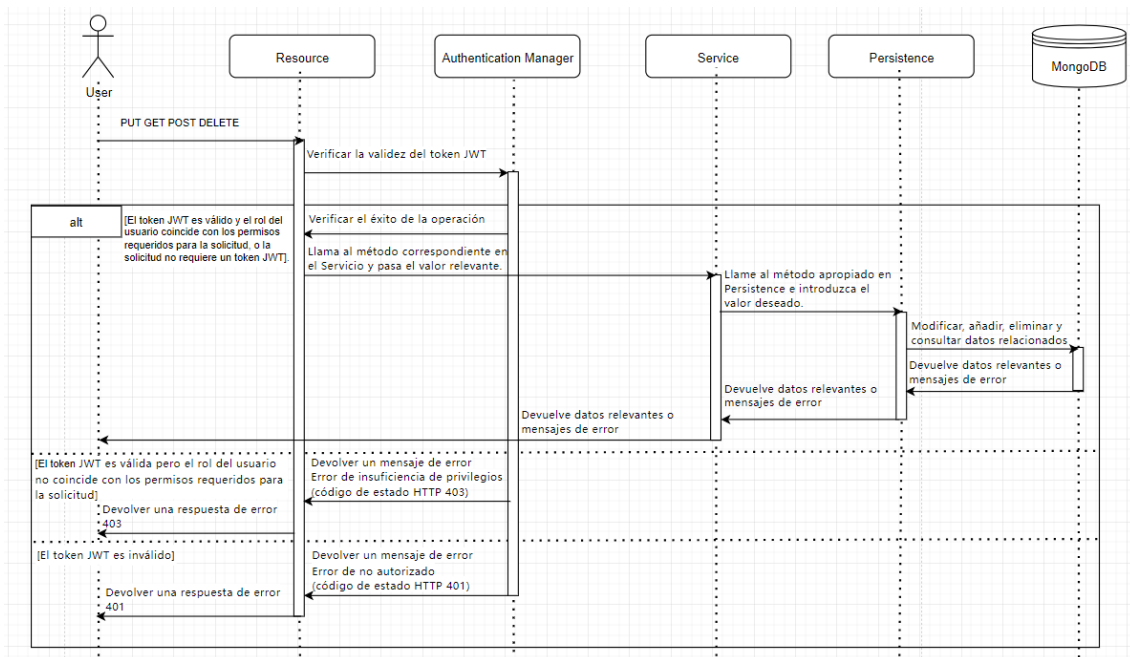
User

Resource

Authentication Manager

Service

Persistence

MongoDB

PUT GET POST DELETE

Verificar la validez del token JWT

alt

[El token JWT es válido y el rol del usuario coincide con los permisos requeridos para la solicitud, o la solicitud no requiere un token JWT].

Verificar el éxito de la operación

Llama al método correspondiente en el Servicio y pasa el valor relevante.

Llame al método apropiado en Persistence e introduzca el valor deseado.

Modificar, añadir, eliminar y consultar datos relacionados

Devuelve datos relevantes o mensajes de error

Devuelve datos relevantes o mensajes de error

Devuelve datos relevantes o mensajes de error

[El token JWT es válida pero el rol del usuario no coincide con los permisos requeridos para la solicitud]

Devolver un mensaje de error
Error de insuficiencia de privilegios
(código de estado HTTP 403)

Devolver una respuesta de error 403

[El token JWT es inválido]

Devolver un mensaje de error
Error de no autorizado
(código de estado HTTP 401)

Devolver una respuesta de error 401